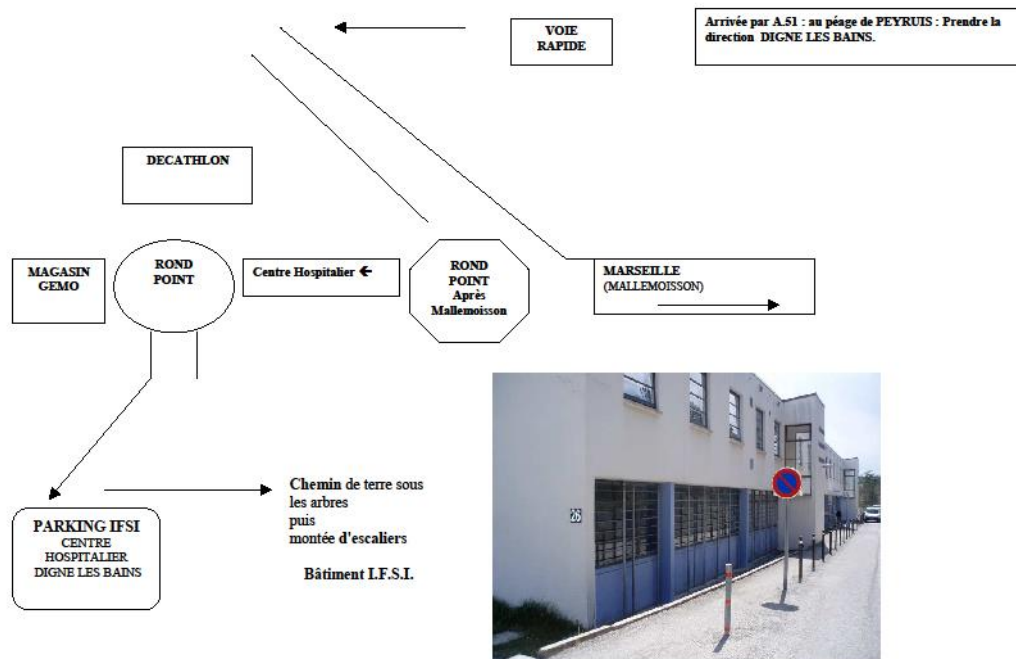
VOIE RAPIDE

Arrivée par A.51 : au péage de PEYRUIS : Prendre la direction DIGNE LES BAINS.

DECATHLON

MAGASIN GEMO

ROND POINT

Centre Hospitalier ←

ROND POINT Après Mallemoisson

MARSEILLE (MALLEMOISSON)

PARKING IFSI CENTRE HOSPITALIER DIGNE LES BAINS

Chemin de terre sous les arbres puis montée d'escaliers

Bâtiment I.F.S.I.

26